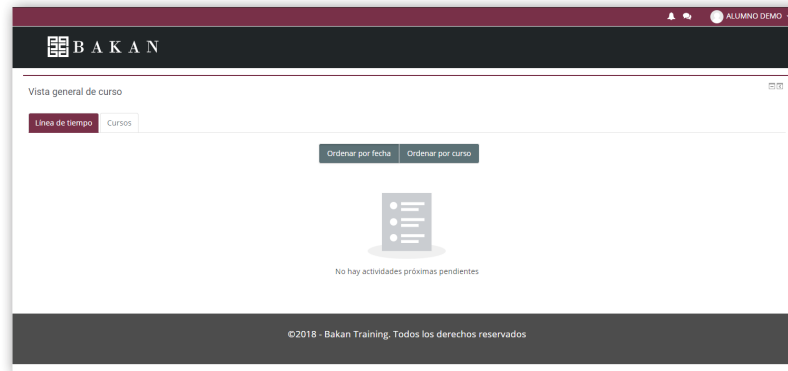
ALUMNO DEMO

BAKAN

Vista general de curso

Línea de tiempo | Cursos

Ordenar por fecha | Ordenar por curso

No hay actividades próximas pendientes

©2018 - Bakan Training. Todos los derechos reservados